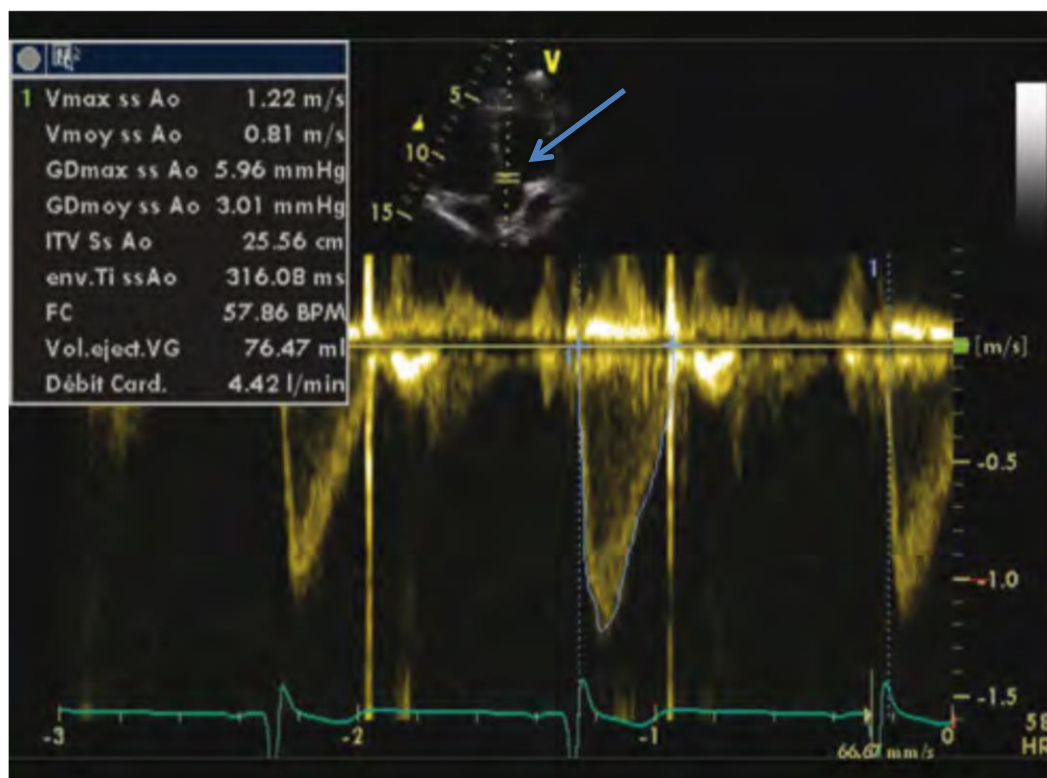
| | | |
|---|---|---|
| 1 | Vmax ss Ao | 1.22 m/s |
| | Vmoy ss Ao | 0.81 m/s |
| | GDmax ss Ao | 5.96 mmHg |
| | GDmoy ss Ao | 3.01 mmHg |
| | ITV Ss Ao | 25.56 cm |
| | env.Ti ssAo | 316.08 ms |
| | FC | 57.86 BPM |
| | Vol.eject.VG | 76.47 ml |
| | Débit Card. | 4.42 l/min |

V
5
10
15
1
[m/s]
-0.5
-1.0
-1.5
-3
-2
-1
0
66.67 mm/s
58
HR